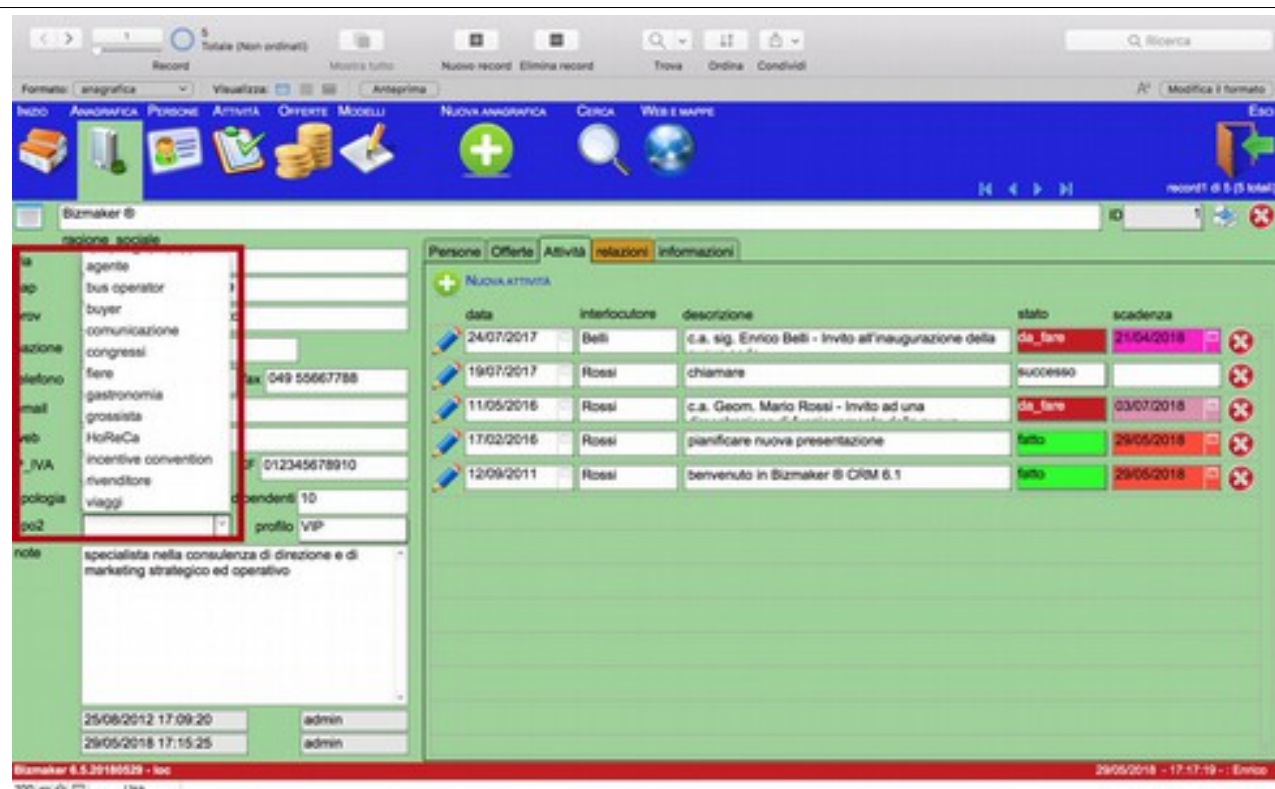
1
5
Totale (Non ordinati)
Record
Mostra tutto
Nuovo record
Elimina record
Trova
Ordina
Condividi
Q Ricerca

Formato: anagrafica
Visualizza:
Anteprima
Modifica il formato

INIZIO
ANAGRAFICA
PERSONE
ATTIVITÀ
OFFERTE
MODELLI
NUOVA ANAGRAFICA
CERCA
WEB E MAPPE
ESCI
record1 di 5 (5 totali)

Bizmaker ®
ID 1

ragione sociale
via
cap
prov
nazione
telefono
email
web
P_IVA
tipologia
tipo2
note

agente
bus operator
buyer
comunicazione
congressi
fiere
gastronomia
grossista
HoReCa
incentive convention
rivenditore
viaggi

fax 049 55667788
CF 012345678910
dipendenti 10
profilo VIP

specialista nella consulenza di direzione e di marketing strategico ed operativo

25/08/2012 17:09:20 admin
29/05/2018 17:15:25 admin

Persone | Offerte | Attività | relazioni | informazioni

NUOVA ATTIVITÀ

| data | interlocutore | descrizione | stato | scadenza |
|---|---|---|---|---|
| 24/07/2017 | Belli | c.a. sig. Enrico Belli - Invito all'inaugurazione della | da_fare | 21/04/2018 |
| 19/07/2017 | Rossi | chiamare | successo | |
| 11/05/2016 | Rossi | c.a. Geom. Mario Rossi - Invito ad una | da_fare | 03/07/2018 |
| 17/02/2016 | Rossi | pianificare nuova presentazione | fatto | 29/05/2018 |
| 12/09/2011 | Rossi | benvenuto in Bizmaker ® CRM 6.1 | fatto | 29/05/2018 |

Bizmaker 6.5.20180529 - loc
29/05/2018 - 17:17:19 - : Enrico